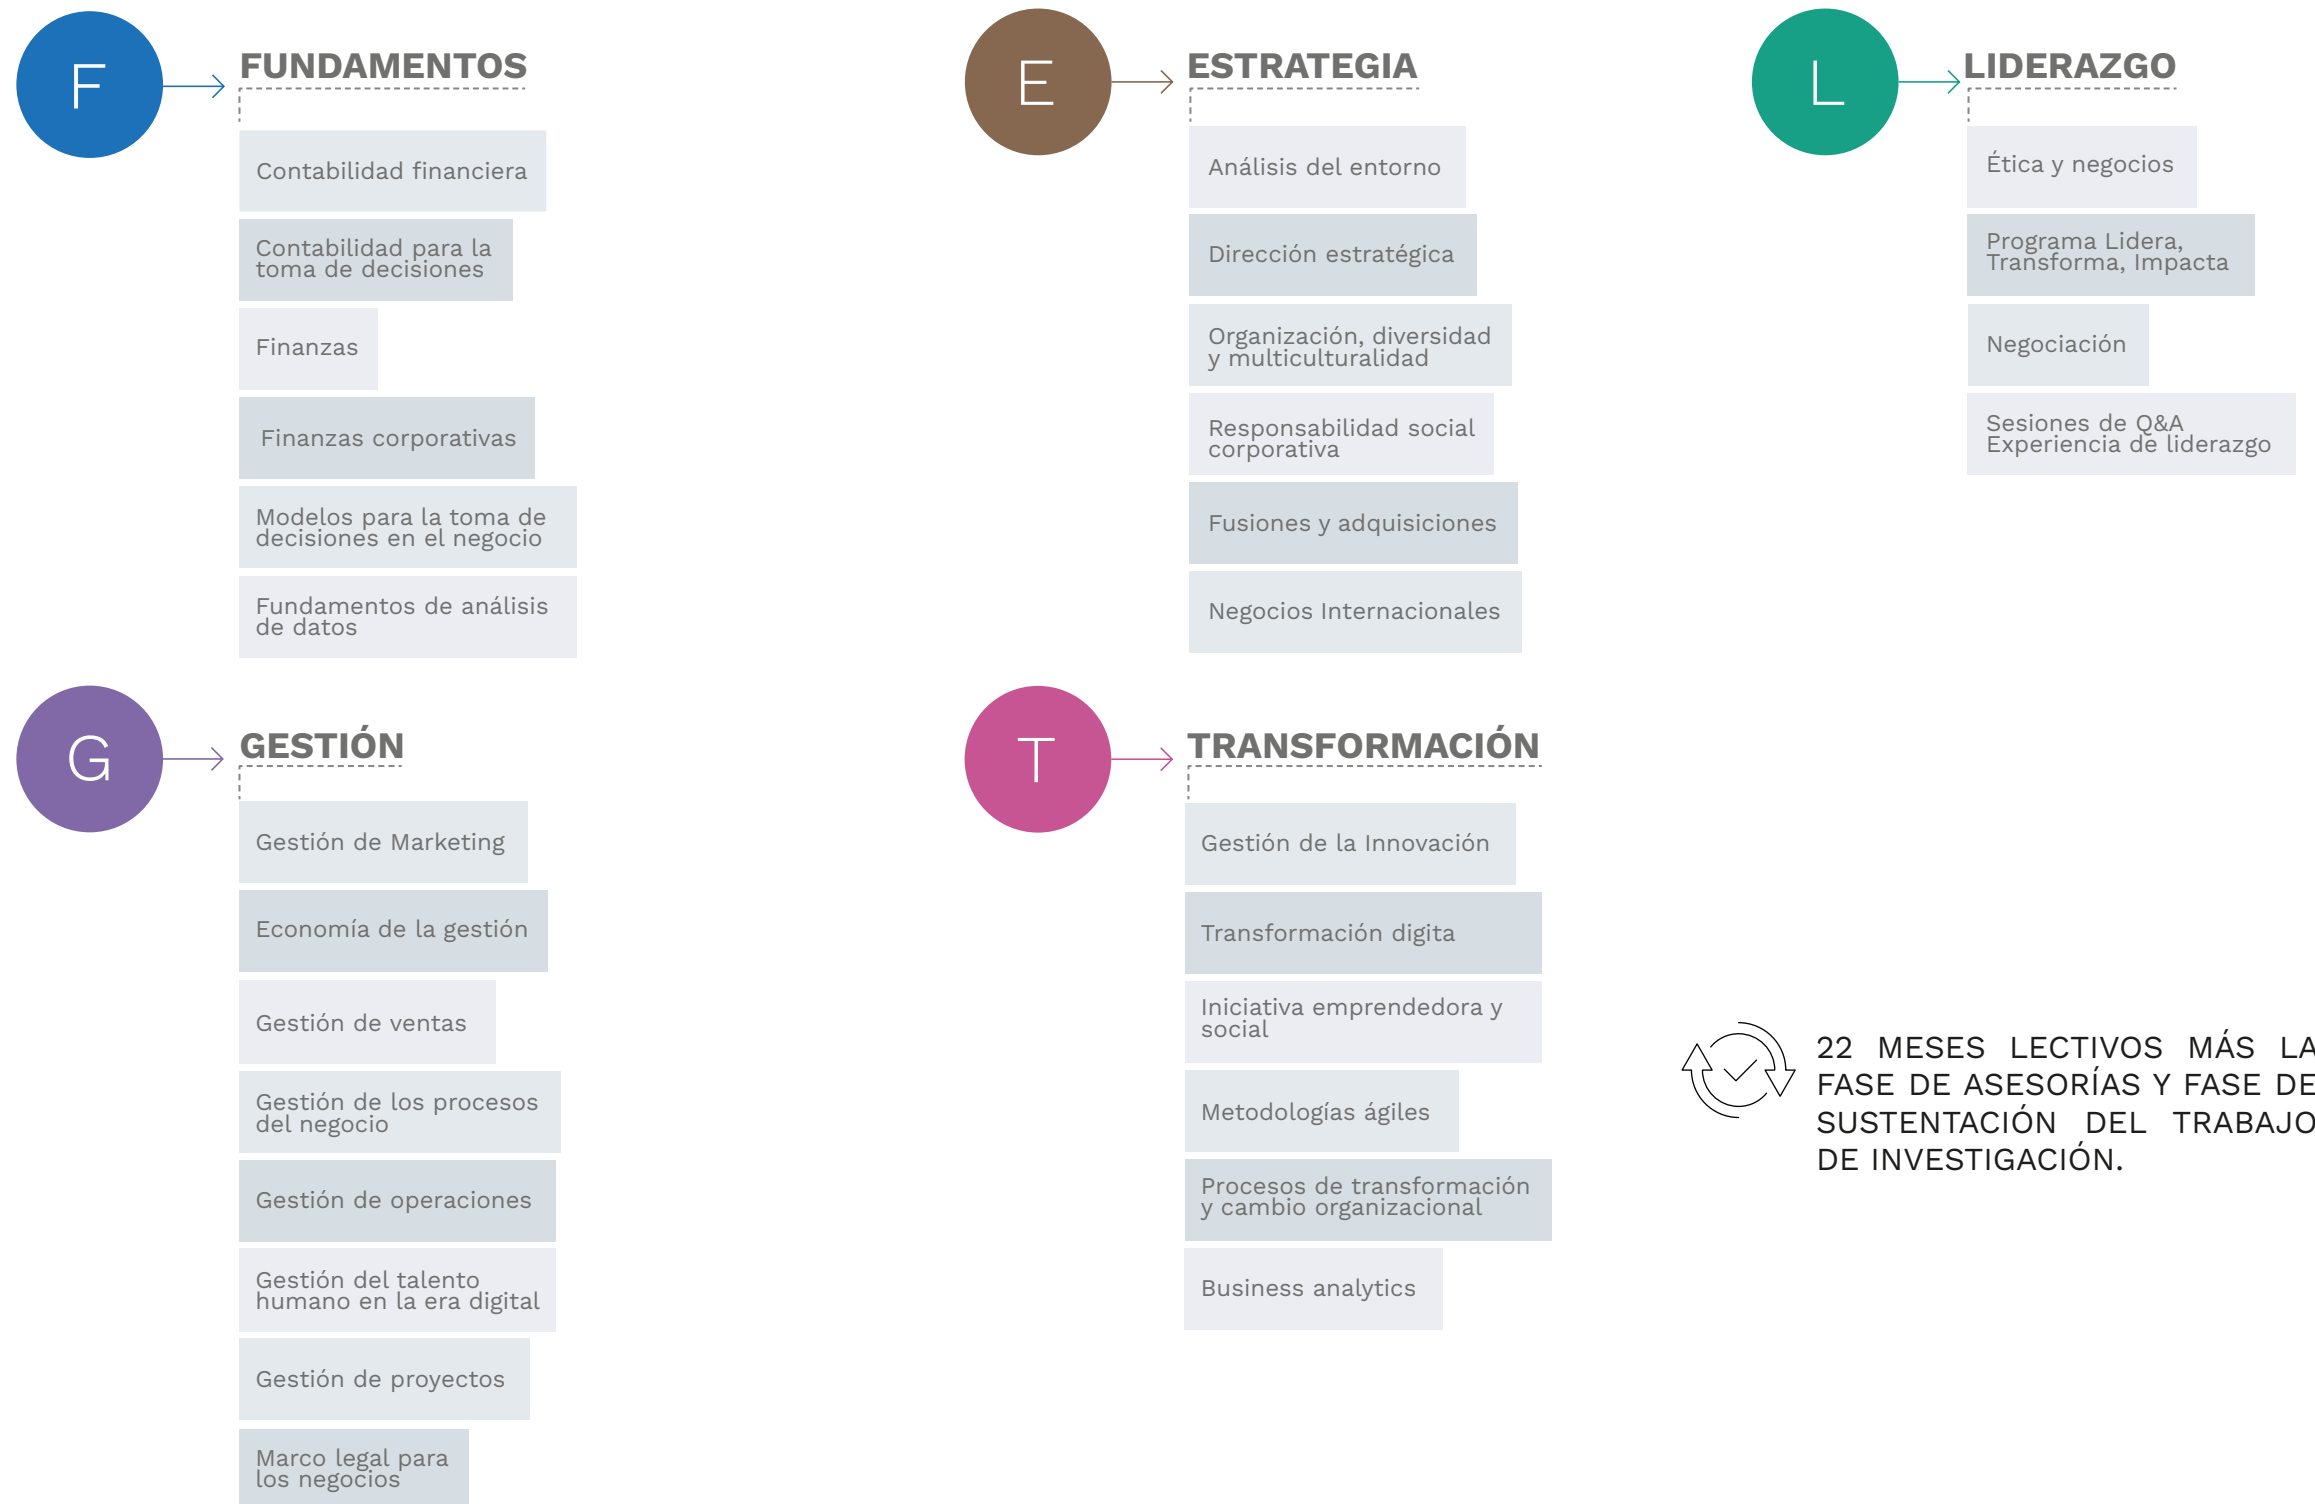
F
FUNDAMENTOS

Contabilidad financiera

Contabilidad para la toma de decisiones

Finanzas

Finanzas corporativas

Modelos para la toma de decisiones en el negocio

Fundamentos de análisis de datos

E
ESTRATEGIA

Análisis del entorno

Dirección estratégica

Organización, diversidad y multiculturalidad

Responsabilidad social corporativa

Fusiones y adquisiciones

Negocios Internacionales

L
LIDERAZGO

Ética y negocios

Programa Lidera, Transforma, Impacta

Negociación

Sesiones de Q&A Experiencia de liderazgo

G
GESTIÓN

Gestión de Marketing

Economía de la gestión

Gestión de ventas

Gestión de los procesos del negocio

Gestión de operaciones

Gestión del talento humano en la era digital

Gestión de proyectos

Marco legal para los negocios

T
TRANSFORMACIÓN

Gestión de la Innovación

Transformación digita

Iniciativa emprendedora y social

Metodologías ágiles

Procesos de transformación y cambio organizacional

Business analytics

22 MESES LECTIVOS MÁS LA FASE DE ASESORÍAS Y FASE DE SUSTENTACIÓN DEL TRABAJO DE INVESTIGACIÓN.